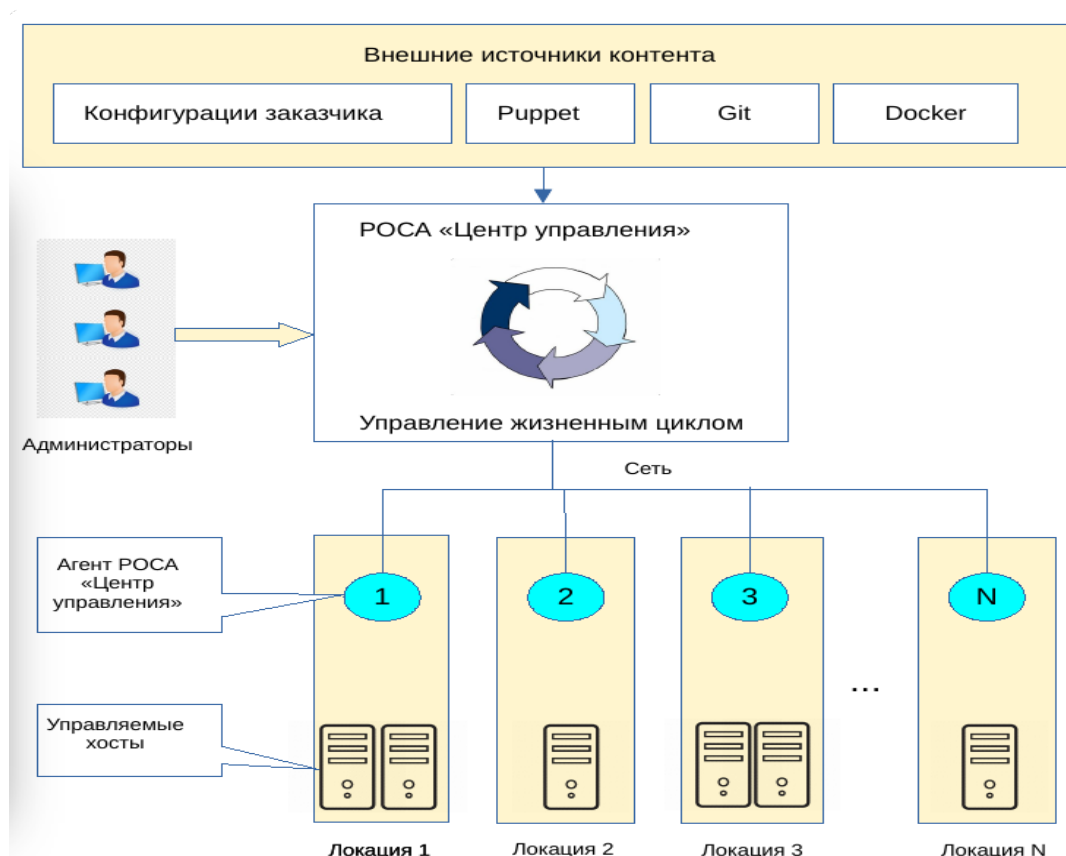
Внешние источники контента

Конфигурации заказчика

Puppet

Git

Docker

РОСА «Центр управления»

Управление жизненным циклом

Администраторы

Сеть

Агент РОСА «Центр управления»

1

2

3

N

...

Управляемые хосты

Локация 1

Локация 2

Локация 3

Локация N